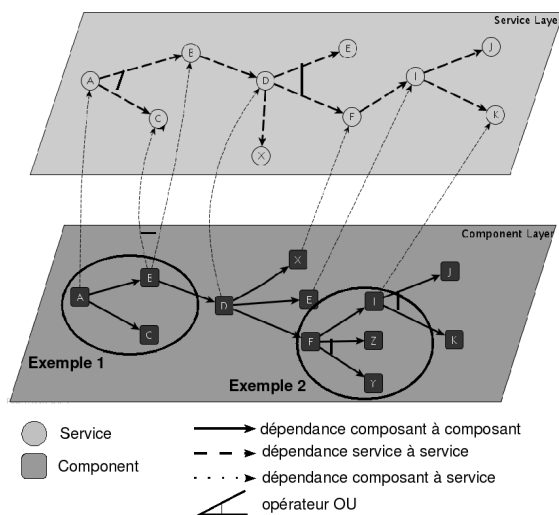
Service Layer

A
B
C
D
E
X
F
I
J
K

Component Layer

A
B
C
D
X
E
F
I
J
Z
K
Y

Exemple 1

Exemple 2

Service

Component

dépendance composant à composant

dépendance service à service

dépendance composant à service

opérateur OU